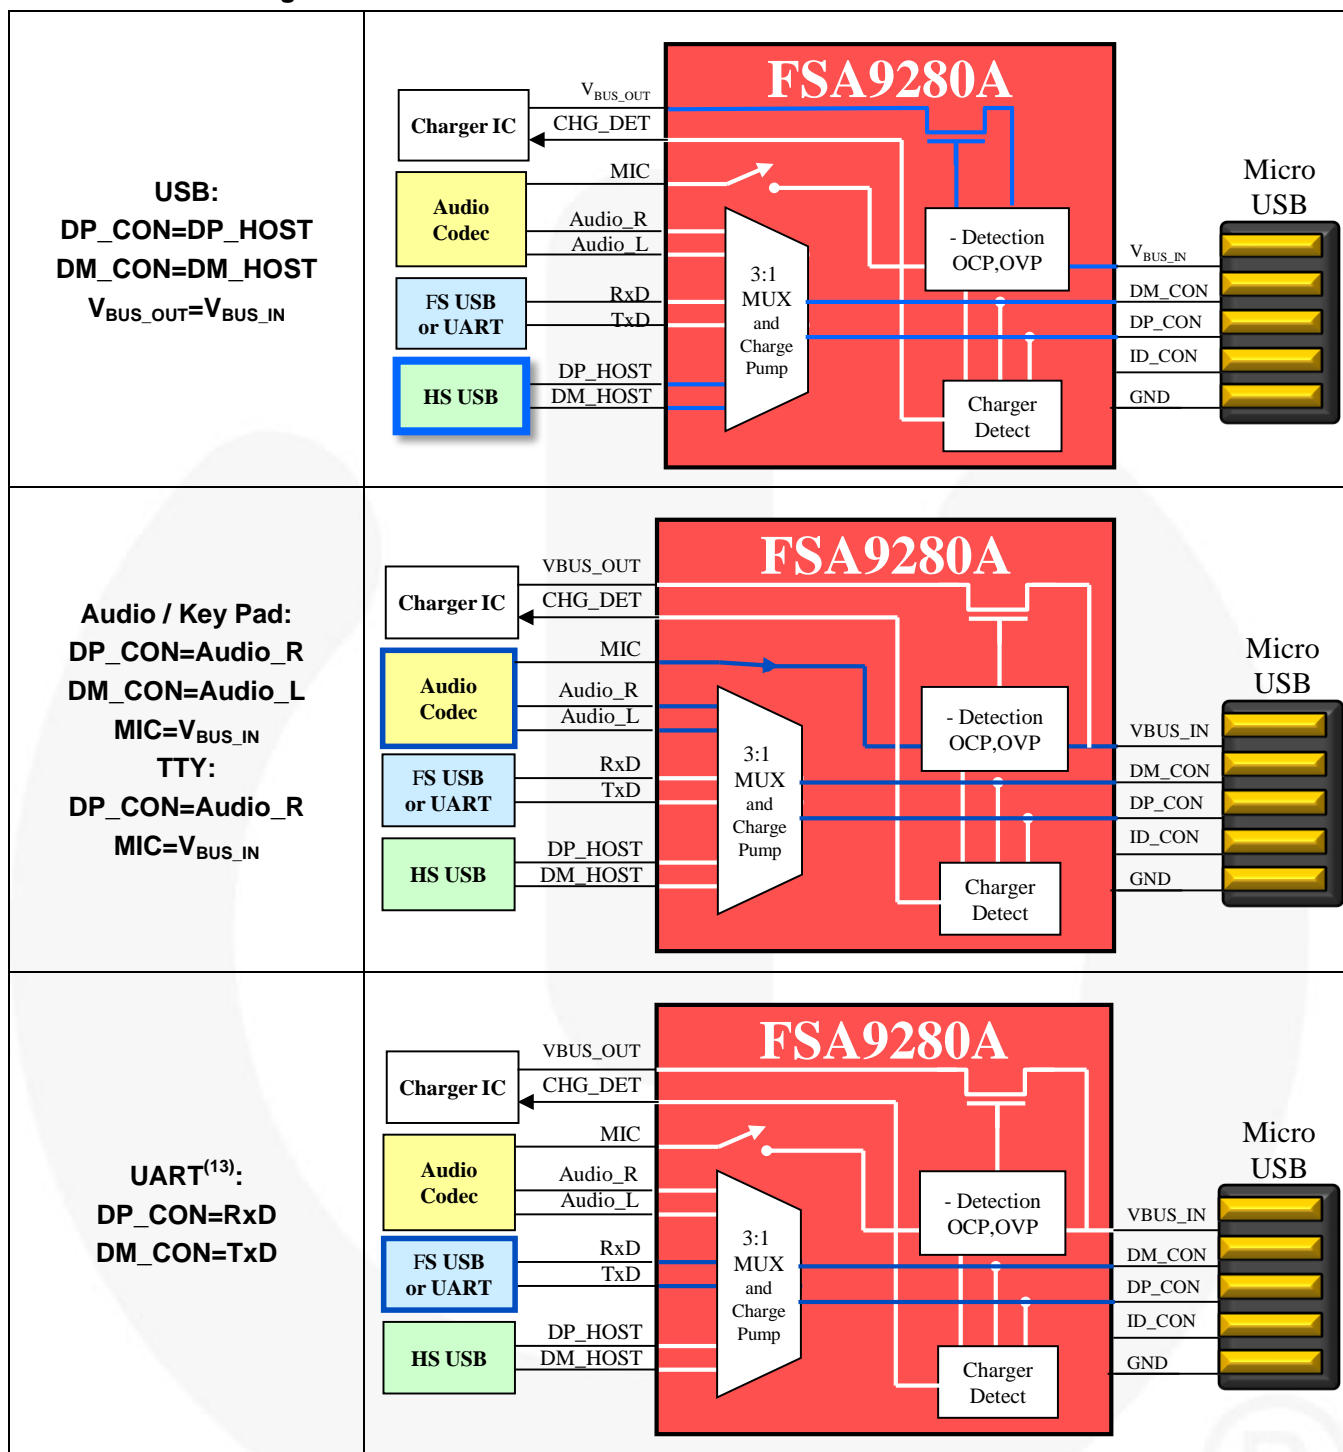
| | |
|---|---|
| USB: DP_CON=DP_HOST DM_CON=DM_HOST $V_{BUS\_OUT}$=$V_{BUS\_IN}$ | FSA9280A Charger IC $V_{BUS\_OUT}$ CHG_DET Audio Codec MIC Audio_R Audio_L FS USB or UART RxD TxD HS USB DP_HOST DM_HOST 3:1 MUX and Charge Pump - Detection OCP,OVP Charger Detect Micro USB $V_{BUS\_IN}$ DM_CON DP_CON ID_CON GND |
| Audio / Key Pad: DP_CON=Audio_R DM_CON=Audio_L MIC=$V_{BUS\_IN}$ TTY: DP_CON=Audio_R MIC=$V_{BUS\_IN}$ | FSA9280A Charger IC VBUS_OUT CHG_DET Audio Codec MIC Audio_R Audio_L FS USB or UART RxD TxD HS USB DP_HOST DM_HOST 3:1 MUX and Charge Pump - Detection OCP,OVP Charger Detect Micro USB VBUS_IN DM_CON DP_CON ID_CON GND |
| UART$^{(13)}$: DP_CON=RxD DM_CON=TxD | FSA9280A Charger IC VBUS_OUT CHG_DET Audio Codec MIC Audio_R Audio_L FS USB or UART RxD TxD HS USB DP_HOST DM_HOST 3:1 MUX and Charge Pump - Detection OCP,OVP Charger Detect Micro USB VBUS_IN DM_CON DP_CON ID_CON GND |